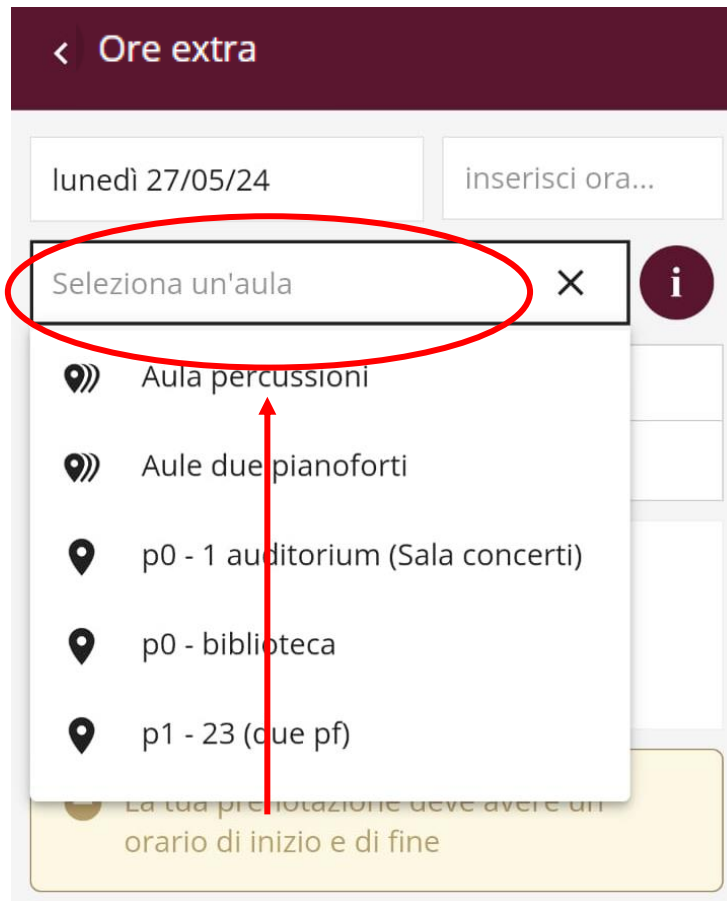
‹ Ore extra

lunedì 27/05/24

inserisci ora...

Seleziona un'aula ✕

i

Aula percussioni

Aule due pianoforti

p0 - 1 auditorium (Sala concerti)

p0 - biblioteca

p1 - 23 (due pf)

La tua prenotazione deve avere un orario di inizio e di fine